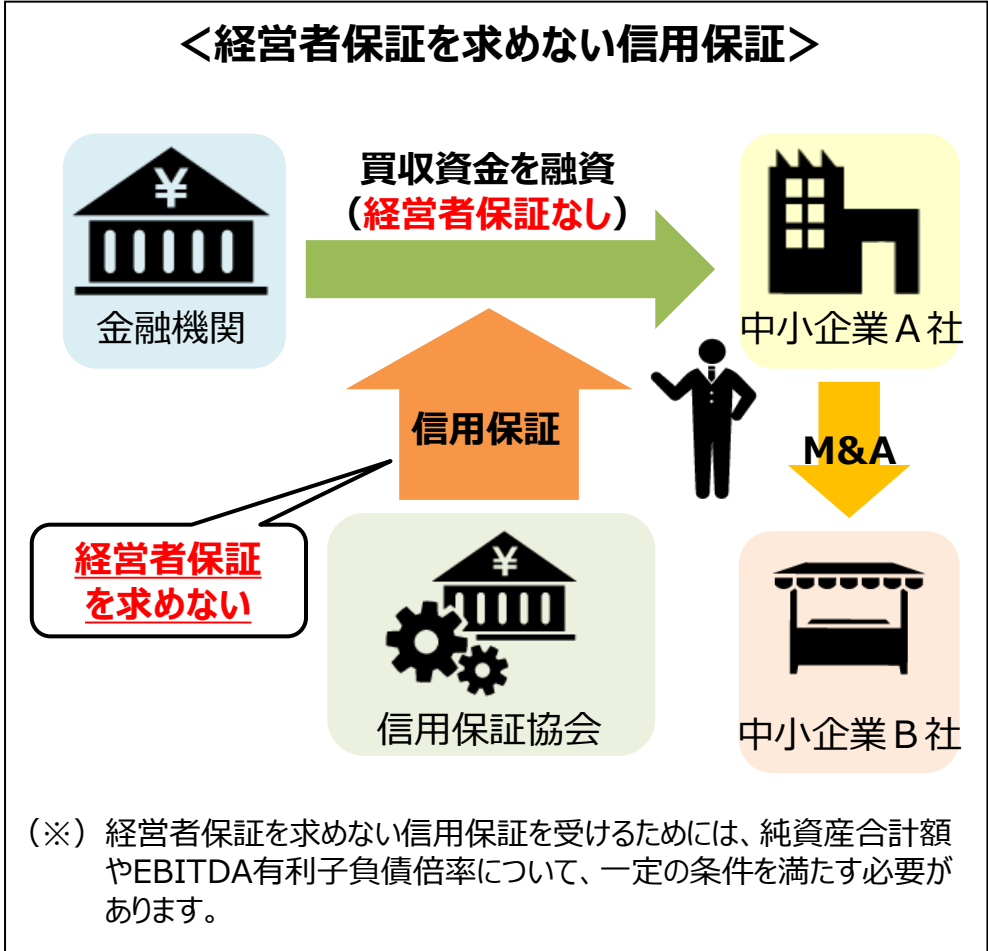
＜経営者保証を求めない信用保証＞

買収資金を融資
（経営者保証なし）

¥

金融機関

中小企業Ａ社

信用保証

M&A

経営者保証を求めない

¥

信用保証協会

中小企業Ｂ社

（※）経営者保証を求めない信用保証を受けるためには、純資産合計額やEBITDA有利子負債倍率について、一定の条件を満たす必要があります。